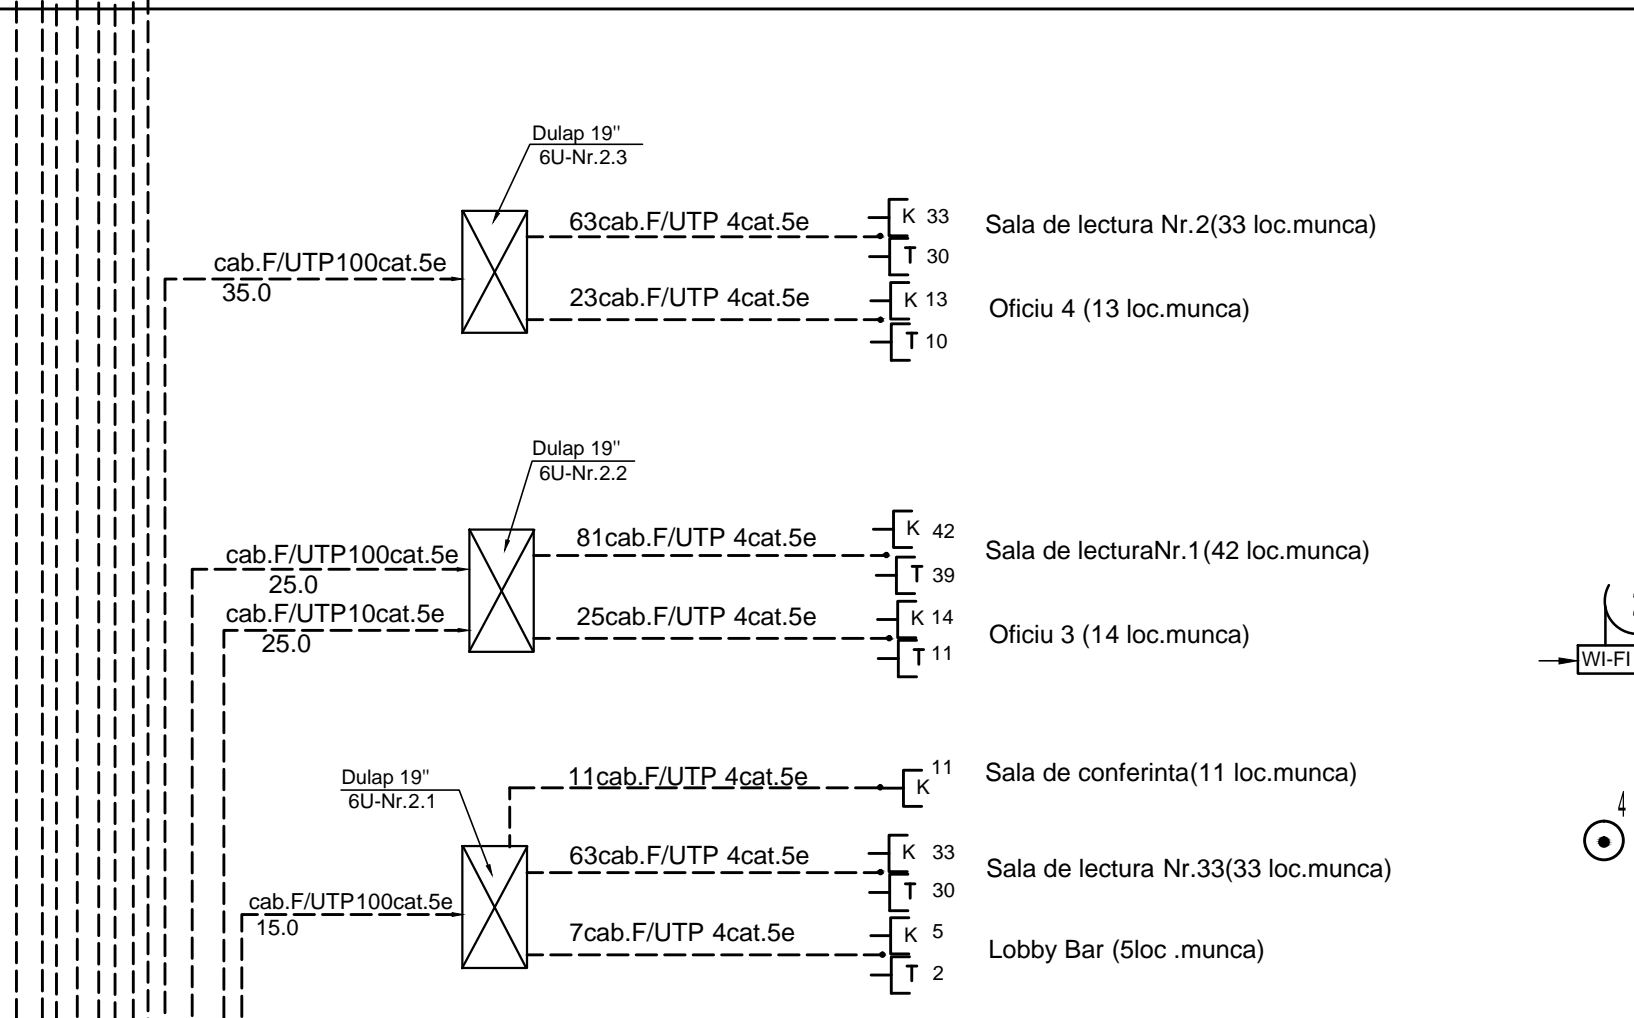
Dulap 19''
6U-Nr.2.3

cab.F/UTP100cat.5e
35.0

63cab.F/UTP 4cat.5e
K 33
T 30
Sala de lectura Nr.2(33 loc.munca)

23cab.F/UTP 4cat.5e
K 13
T 10
Oficiu 4 (13 loc.munca)

Dulap 19''
6U-Nr.2.2

cab.F/UTP100cat.5e
25.0
cab.F/UTP10cat.5e
25.0

81cab.F/UTP 4cat.5e
K 42
T 39
Sala de lecturaNr.1(42 loc.munca)

25cab.F/UTP 4cat.5e
K 14
T 11
Oficiu 3 (14 loc.munca)

WI-FI

Dulap 19''
6U-Nr.2.1

11cab.F/UTP 4cat.5e
K 11
Sala de conferinta(11 loc.munca)

cab.F/UTP100cat.5e
15.0

63cab.F/UTP 4cat.5e
K 33
T 30
Sala de lectura Nr.33(33 loc.munca)

7cab.F/UTP 4cat.5e
K 5
T 2
Lobby Bar (5loc .munca)

4